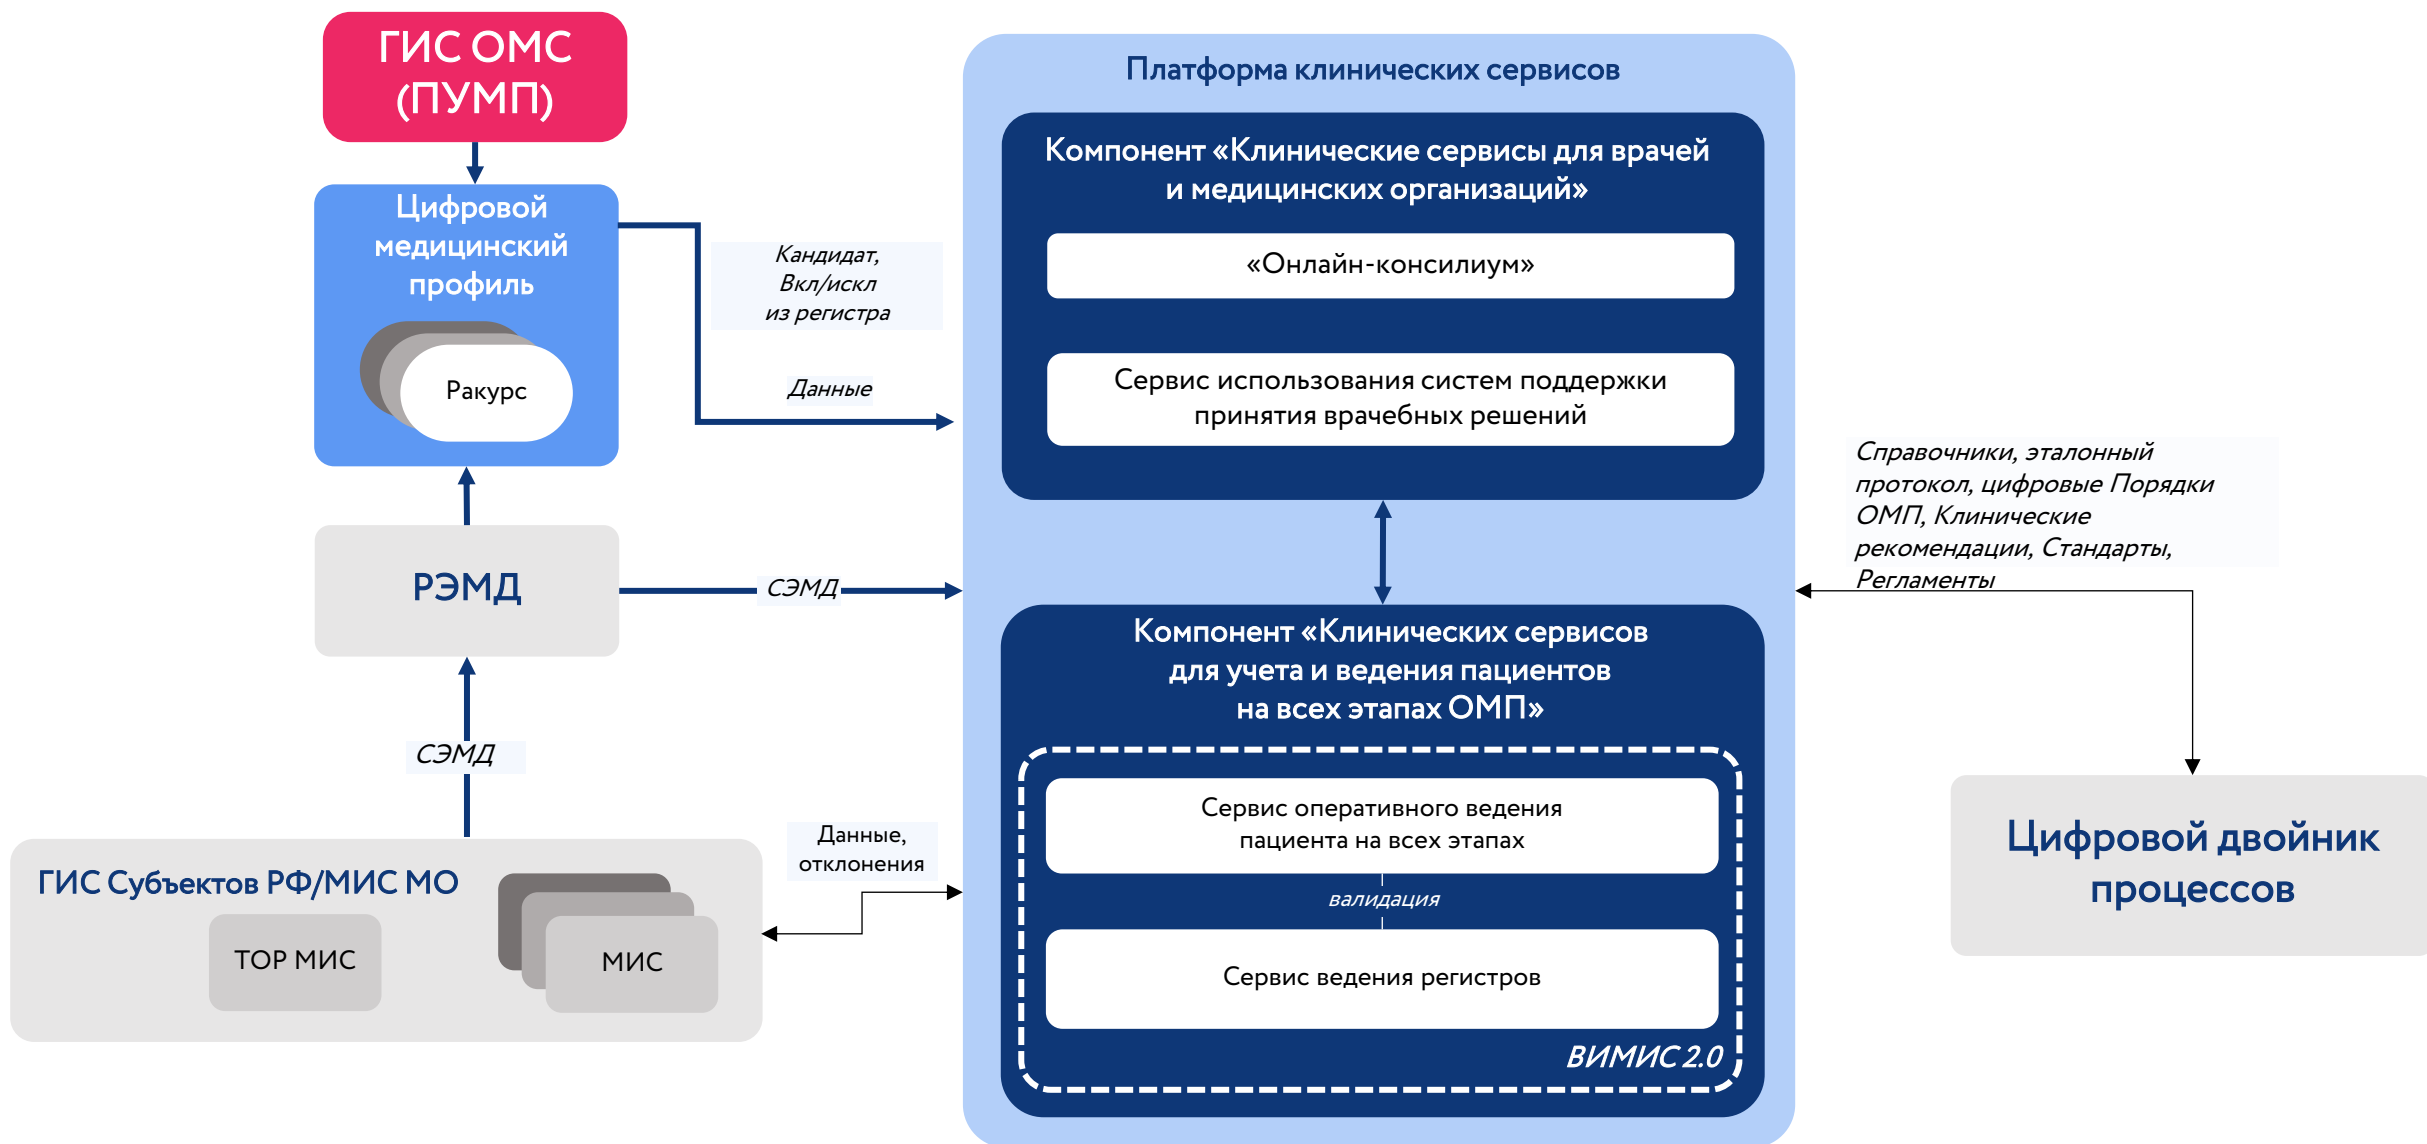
ГИС ОМС (ПУМП)

Цифровой медицинский профиль

Ракурс

Кандидат, Вкл/искл из регистра

Данные

РЭМД

СЭМД

СЭМД

ГИС Субъектов РФ/МИС МО

ТОР МИС

МИС

Данные, отклонения

Платформа клинических сервисов

Компонент «Клинические сервисы для врачей и медицинских организаций»

«Онлайн-консилиум»

Сервис использования систем поддержки принятия врачебных решений

Компонент «Клинических сервисов для учета и ведения пациентов на всех этапах ОМП»

Сервис оперативного ведения пациента на всех этапах

валидация

Сервис ведения регистров

ВИМИС 2.0

Справочники, эталонный протокол, цифровые Порядки ОМП, Клинические рекомендации, Стандарты, Регламенты

Цифровой двойник процессов